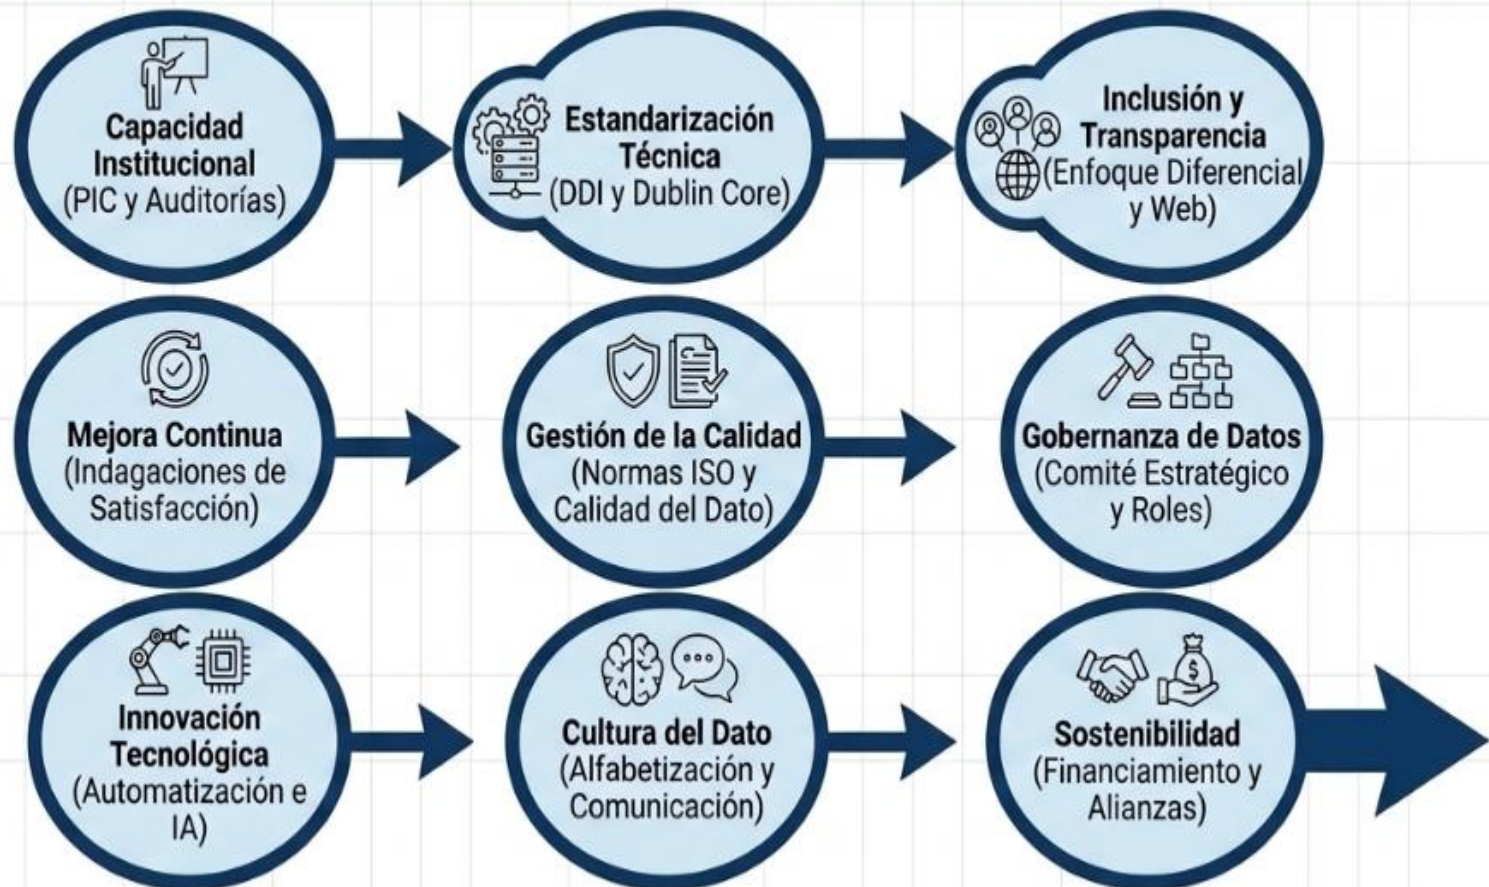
Capacidad Institucional (PIC y Auditorías)

Estandarización Técnica (DDI y Dublin Core)

Inclusión y Transparencia (Enfoque Diferencial y Web)

Mejora Continua (Indagaciones de Satisfacción)

Gestión de la Calidad (Normas ISO y Calidad del Dato)

Gobernanza de Datos (Comité Estratégico y Roles)

Innovación Tecnológica (Automatización e IA)

Cultura del Dato (Alfabetización y Comunicación)

Sostenibilidad (Financiamiento y Alianzas)